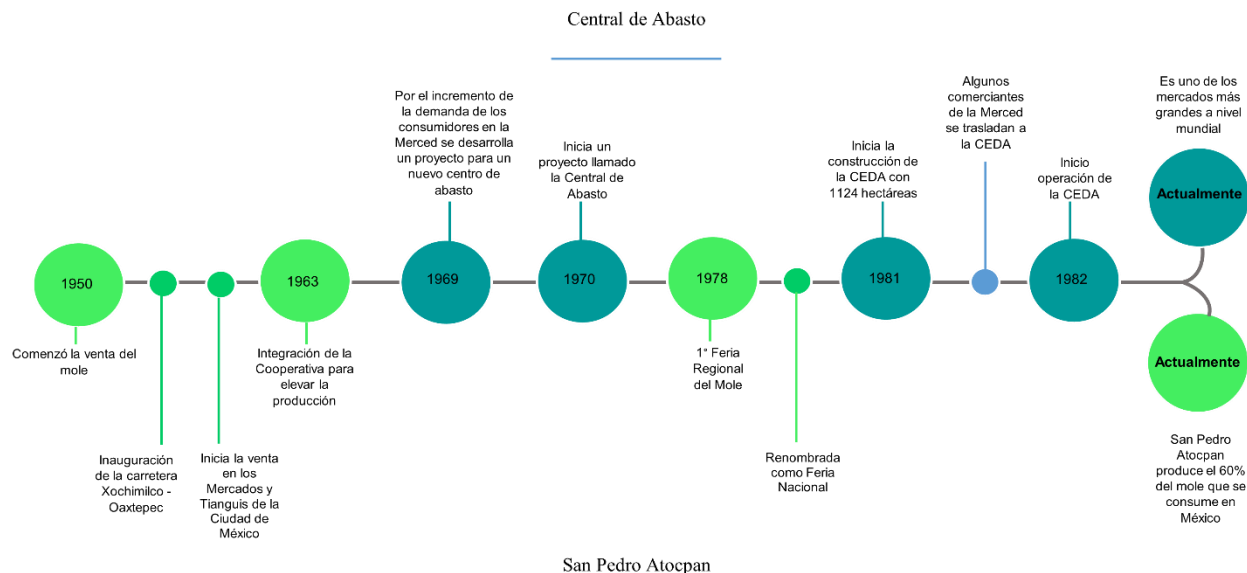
Central de Abasto

Por el incremento de la demanda de los consumidores en la Merced se desarrolla un proyecto para un nuevo centro de abasto

Inicia un proyecto llamado la Central de Abasto

Inicia la construcción de la CEDA con 1124 hectáreas

Algunos comerciantes de la Merced se trasladan a la CEDA

Inicio operación de la CEDA

Es uno de los mercados más grandes a nivel mundial

1950

1963

1969

1970

1978

1981

1982

Actualmente

Actualmente

Comenzó la venta del mole

Integración de la Cooperativa para elevar la producción

1° Feria Regional del Mole

Inauguración de la carretera Xochimilco - Oaxtepec

Inicia la venta en los Mercados y Tianguis de la Ciudad de México

Renombrada como Feria Nacional

San Pedro Atocpan produce el 60% del mole que se consume en México

San Pedro Atocpan